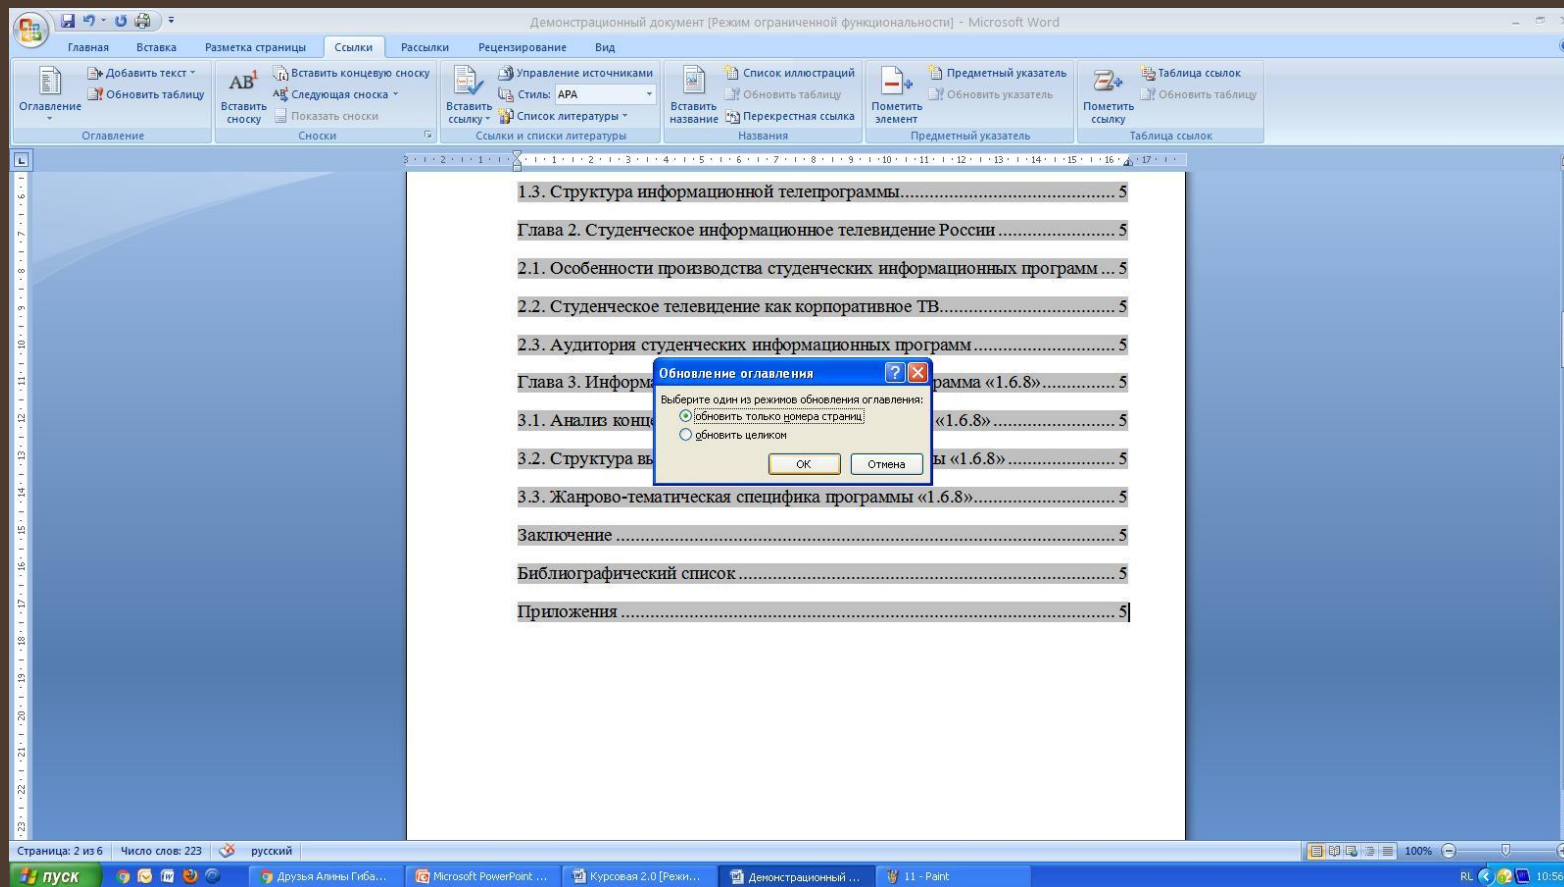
Демонстрационный документ [Режим ограниченной функциональности] - Microsoft Word

Главная Вставка Разметка страницы Ссылки Рассылки Рецензирование Вид

Оглавление
Добавить текст
Обновить таблицу
Оглавление

AB$^1$
Вставить сноску
Вставить концевую сноску
Следующая сноска
Показать сноски
Сноски

Вставить ссылку
Управление источниками
Стиль: APA
Список литературы
Ссылки и списки литературы

Вставить название
Список иллюстраций
Обновить таблицу
Перекрестная ссылка
Названия

Пометить элемент
Предметный указатель
Обновить указатель
Предметный указатель

Пометить ссылку
Таблица ссылок
Обновить таблицу
Таблица ссылок

1.3. Структура информационной телепрограммы........................................ 5

Глава 2. Студенческое информационное телевидение России ..................... 5

2.1. Особенности производства студенческих информационных программ ... 5

2.2. Студенческое телевидение как корпоративное ТВ.................................. 5

2.3. Аудитория студенческих информационных программ ............................ 5

Глава 3. Информа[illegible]рамма «1.6.8»............... 5

3.1. Анализ конц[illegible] «1.6.8» ......................... 5

3.2. Структура вы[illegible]ы «1.6.8» ...................... 5

3.3. Жанрово-тематическая специфика программы «1.6.8»............................ 5

Заключение ............................................................................................. 5

Библиографический список ....................................................................... 5

Приложения ............................................................................................. 5

Обновление оглавления
Выберите один из режимов обновления оглавления:
обновить только номера страниц
обновить целиком
ОК Отмена

Страница: 2 из 6 Число слов: 223 русский

100%

пуск
Друзья Алины Гиба...
Microsoft PowerPoint ...
Курсовая 2.0 [Режи...
Демонстрационный ...
11 - Paint
RL 10:56